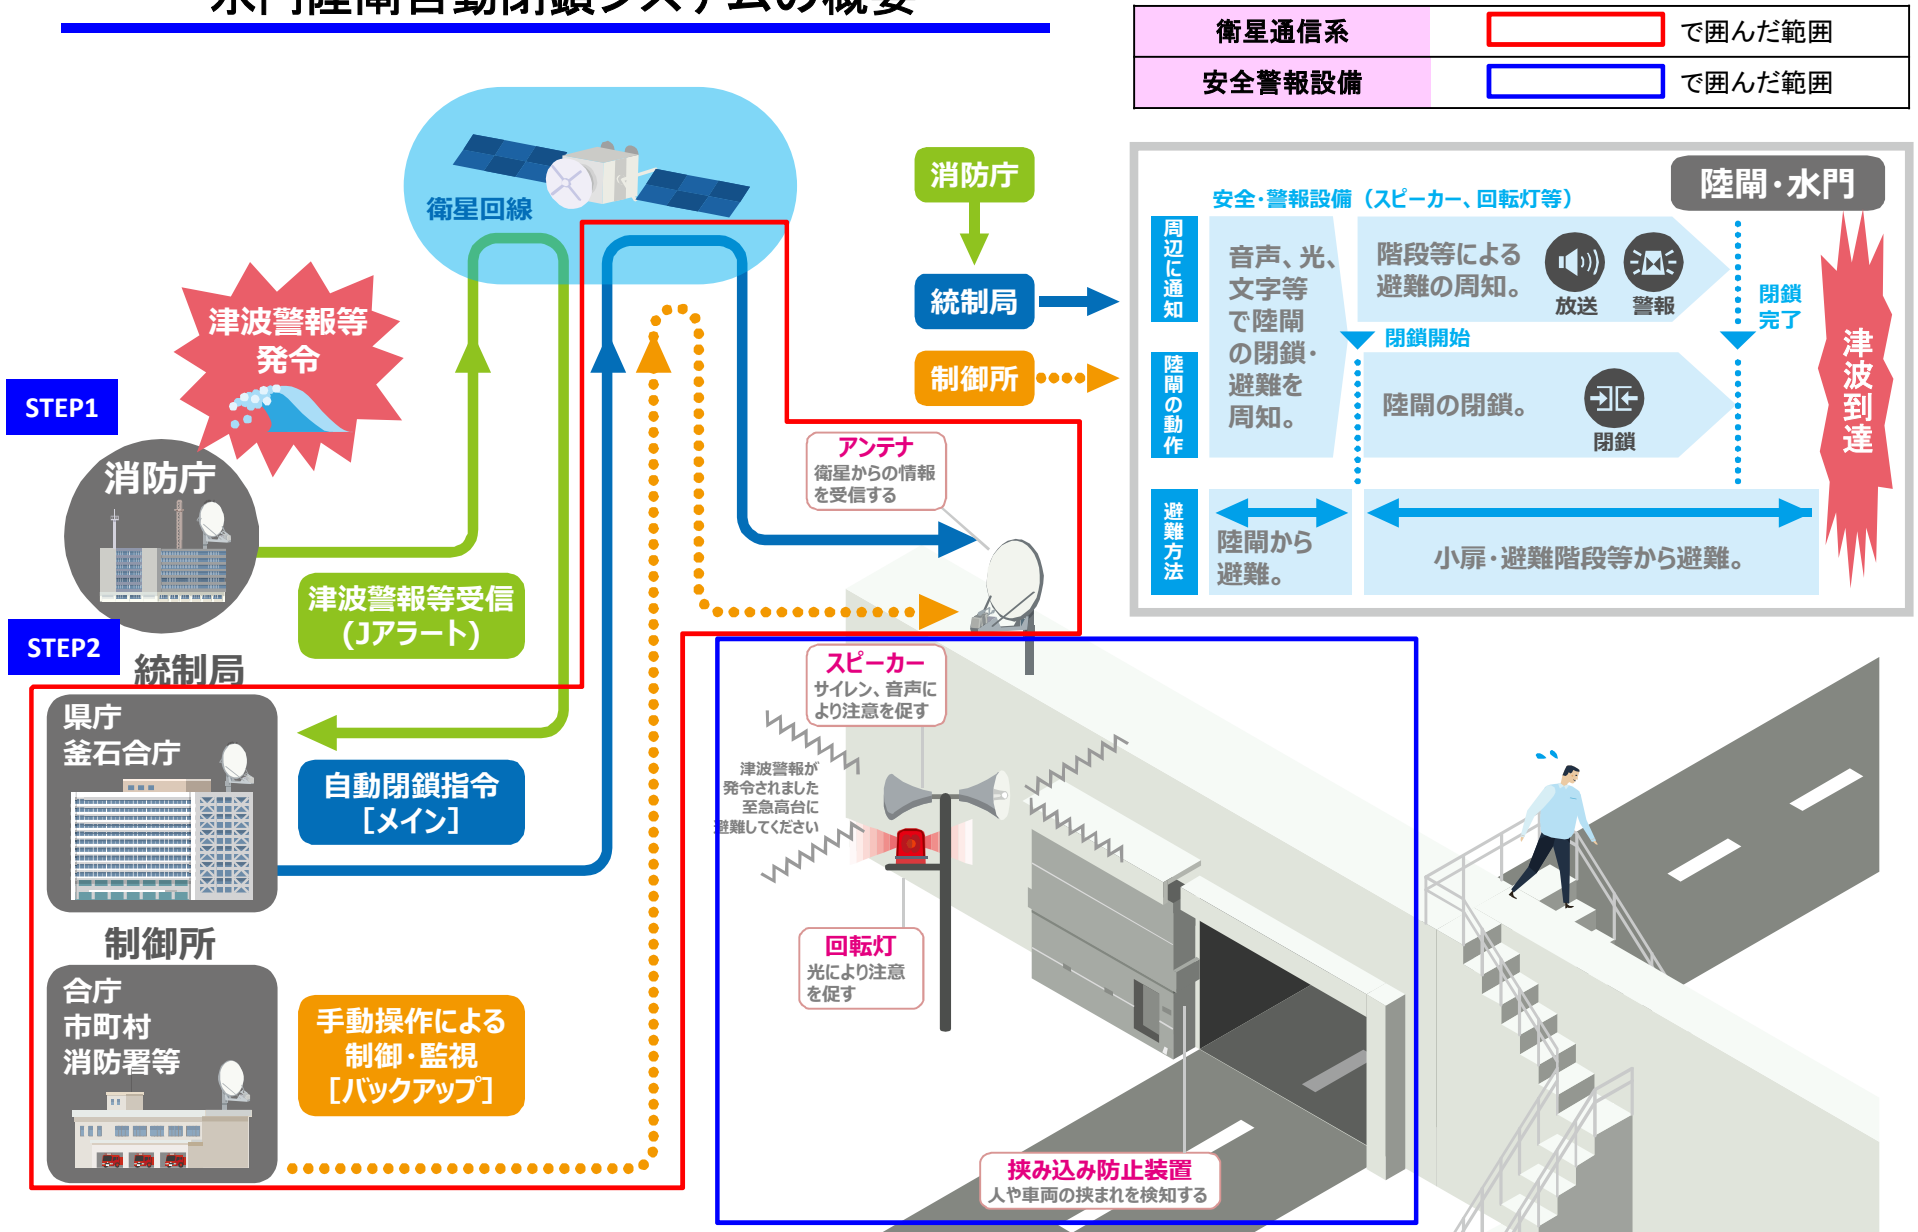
水門陸閘自動閉鎖システムの概要

| 衛星通信系 | で囲んだ範囲 |
|---|---|
| 安全警報設備 | で囲んだ範囲 |

衛星回線

津波警報等発令

STEP1

消防庁

STEP2

統制局

県庁
釜石合庁

制御所

合庁
市町村
消防署等

津波警報等受信
(Jアラート)

自動閉鎖指令
[メイン]

手動操作による
制御・監視
[バックアップ]

消防庁

統制局

制御所

アンテナ
衛星からの情報を受信する

スピーカー
サイレン、音声により注意を促す

津波警報が発令されました
至急高台に避難してください

回転灯
光により注意を促す

挟み込み防止装置
人や車両の挟まれを検知する

安全･警報設備(スピーカー、回転灯等)

陸閘・水門

周辺に通知

音声、光、文字等で陸閘の閉鎖・避難を周知。

階段等による避難の周知。

放送

警報

閉鎖開始

閉鎖完了

陸閘の動作

陸閘の閉鎖。

閉鎖

避難方法

陸閘から避難。

小扉・避難階段等から避難。

津波到達